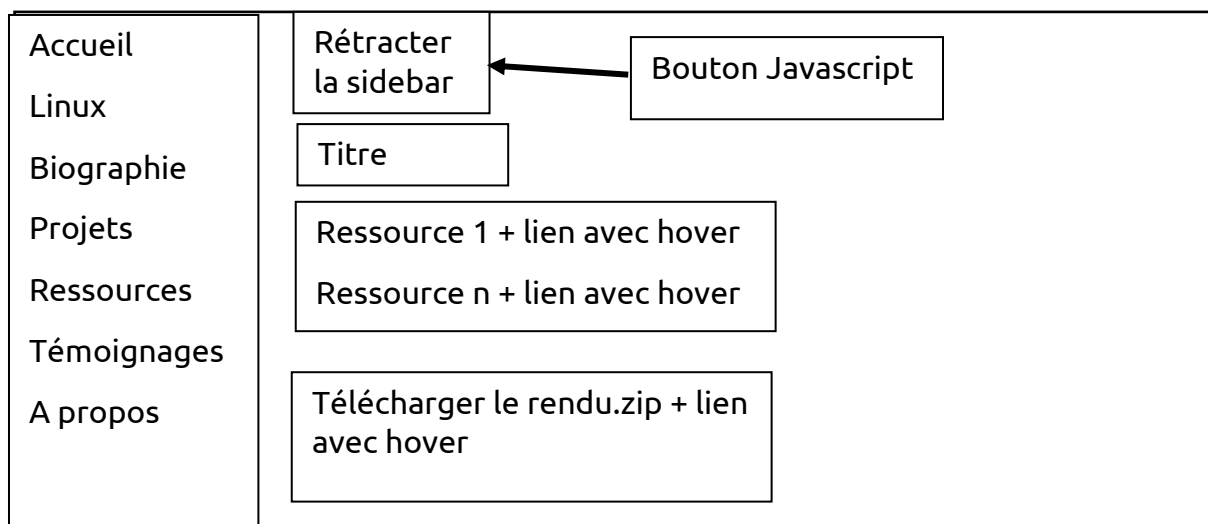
Accueil

Linux

Biographie

Projets

Ressources

Témoignages

A propos

Rétracter la sidebar

Bouton Javascript

Titre

Ressource 1 + lien avec hover

Ressource n + lien avec hover

Télécharger le rendu.zip + lien avec hover